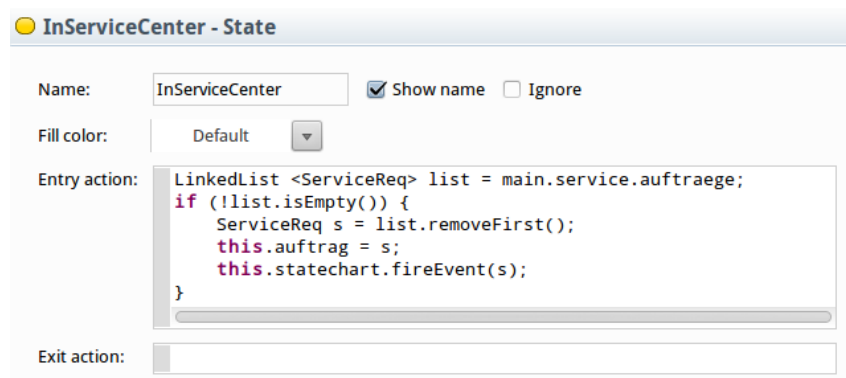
InServiceCenter - State

Name: InServiceCenter Show name Ignore

Fill color: Default

Entry action:
LinkedList <ServiceReq> list = main.service.auftraege;
if (!list.isEmpty()) {
    ServiceReq s = list.removeFirst();
    this.auftrag = s;
    this.statechart.fireEvent(s);
}

Exit action: